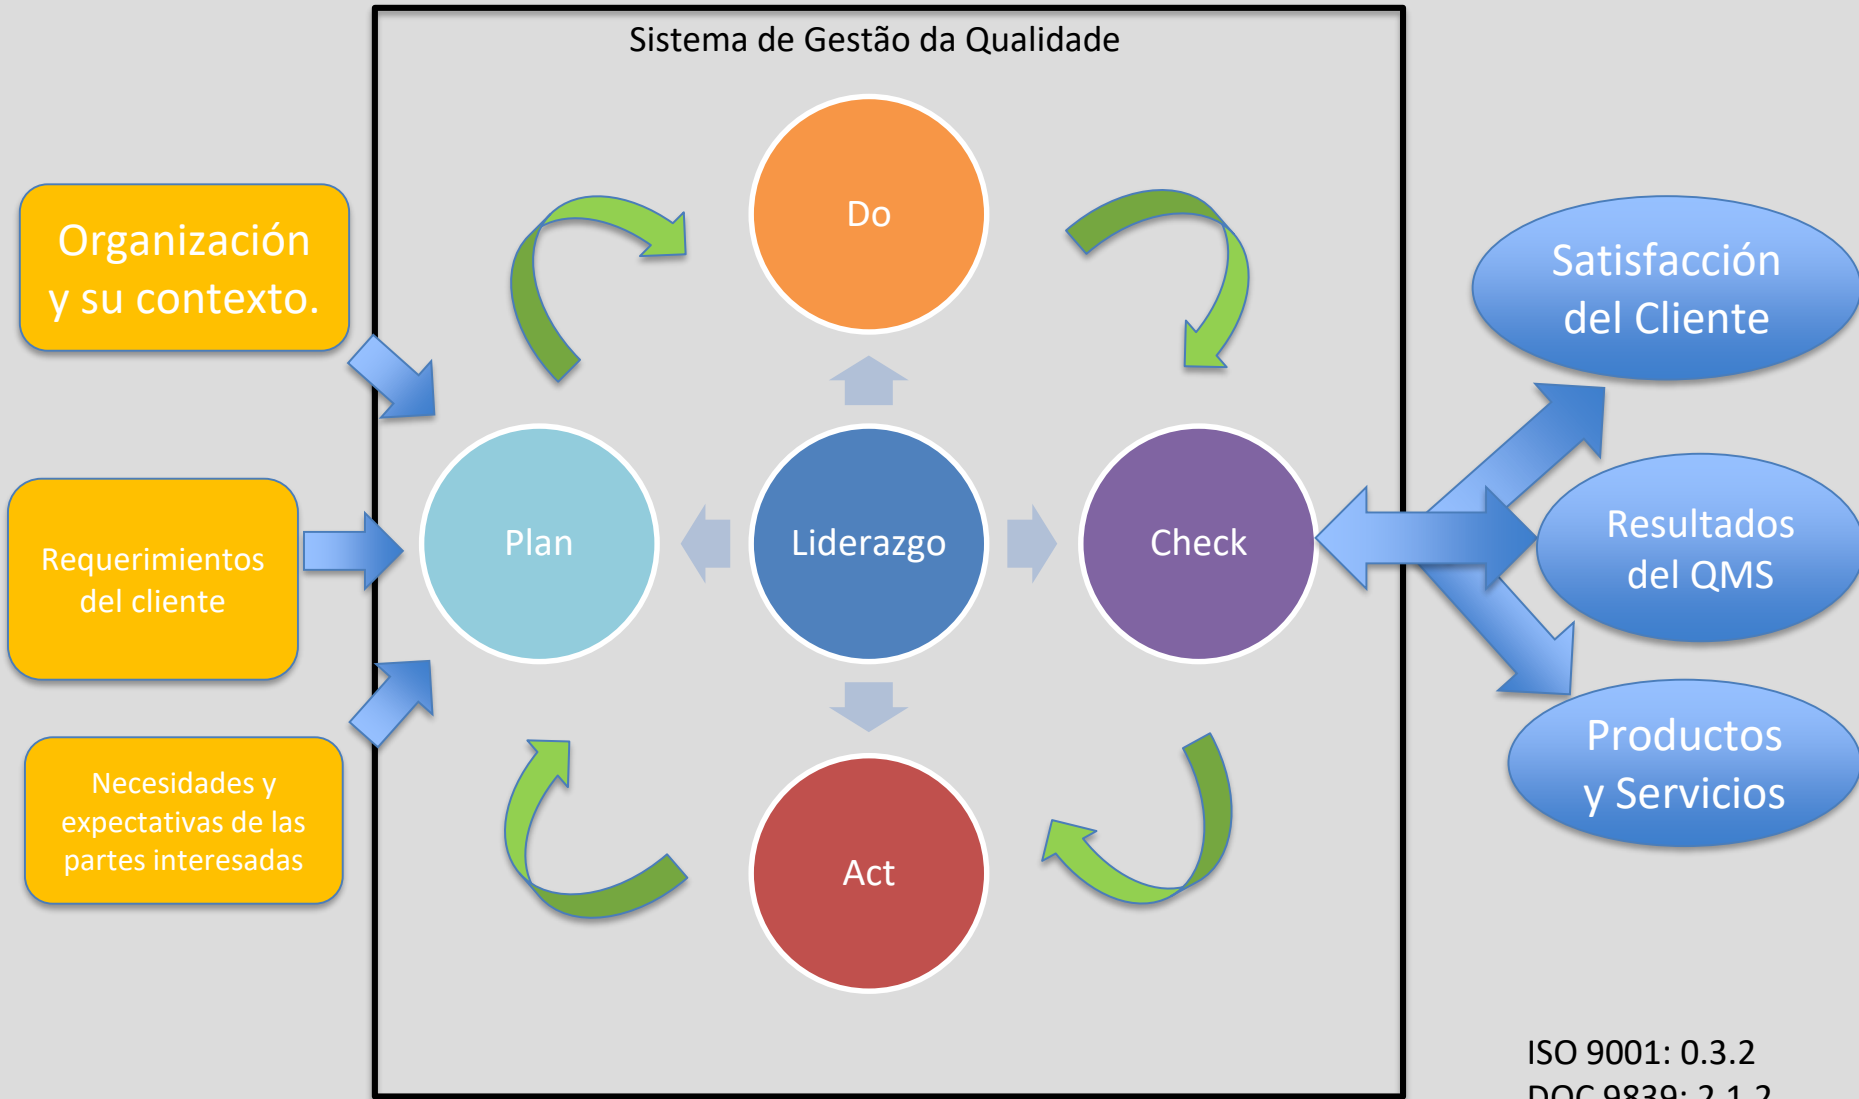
Sistema de Gestão da Qualidade

Organización y su contexto.

Requerimientos del cliente

Necesidades y expectativas de las partes interesadas

Do

Plan

Liderazgo

Check

Act

Satisfacción del Cliente

Resultados del QMS

Productos y Servicios

ISO 9001: 0.3.2
DOC 9839: 2.1.2